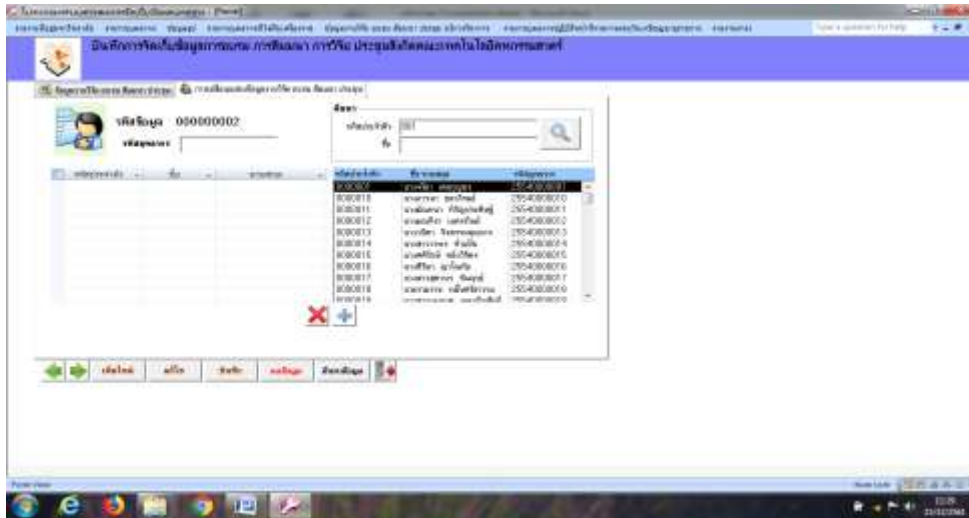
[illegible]

บันทึกการจัดเก็บข้อมูลการอบรม การสัมมนา การวิจัย ประชุมสัมมนา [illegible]

รหัสข้อมูล 000000002

รหัสบุคลากร

| รหัสประจำตัว | ชื่อ-สกุล | รหัสบุคลากร |
|---|---|---|
| 8080007 | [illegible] | 25540800007 |
| 8080010 | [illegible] | 25540800010 |
| 8080011 | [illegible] | 25540800011 |
| 8080012 | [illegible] | 25540800012 |
| 8080013 | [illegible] | 25540800013 |
| 8080014 | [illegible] | 25540800014 |
| 8080015 | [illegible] | 25540800015 |
| 8080016 | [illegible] | 25540800016 |
| 8080017 | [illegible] | 25540800017 |
| 8080018 | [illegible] | 25540800018 |
| 8080019 | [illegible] | 25540800019 |

เพิ่มใหม่ แก้ไข บันทึก ลบข้อมูล ค้นหาข้อมูล

Form View

Num Lock

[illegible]